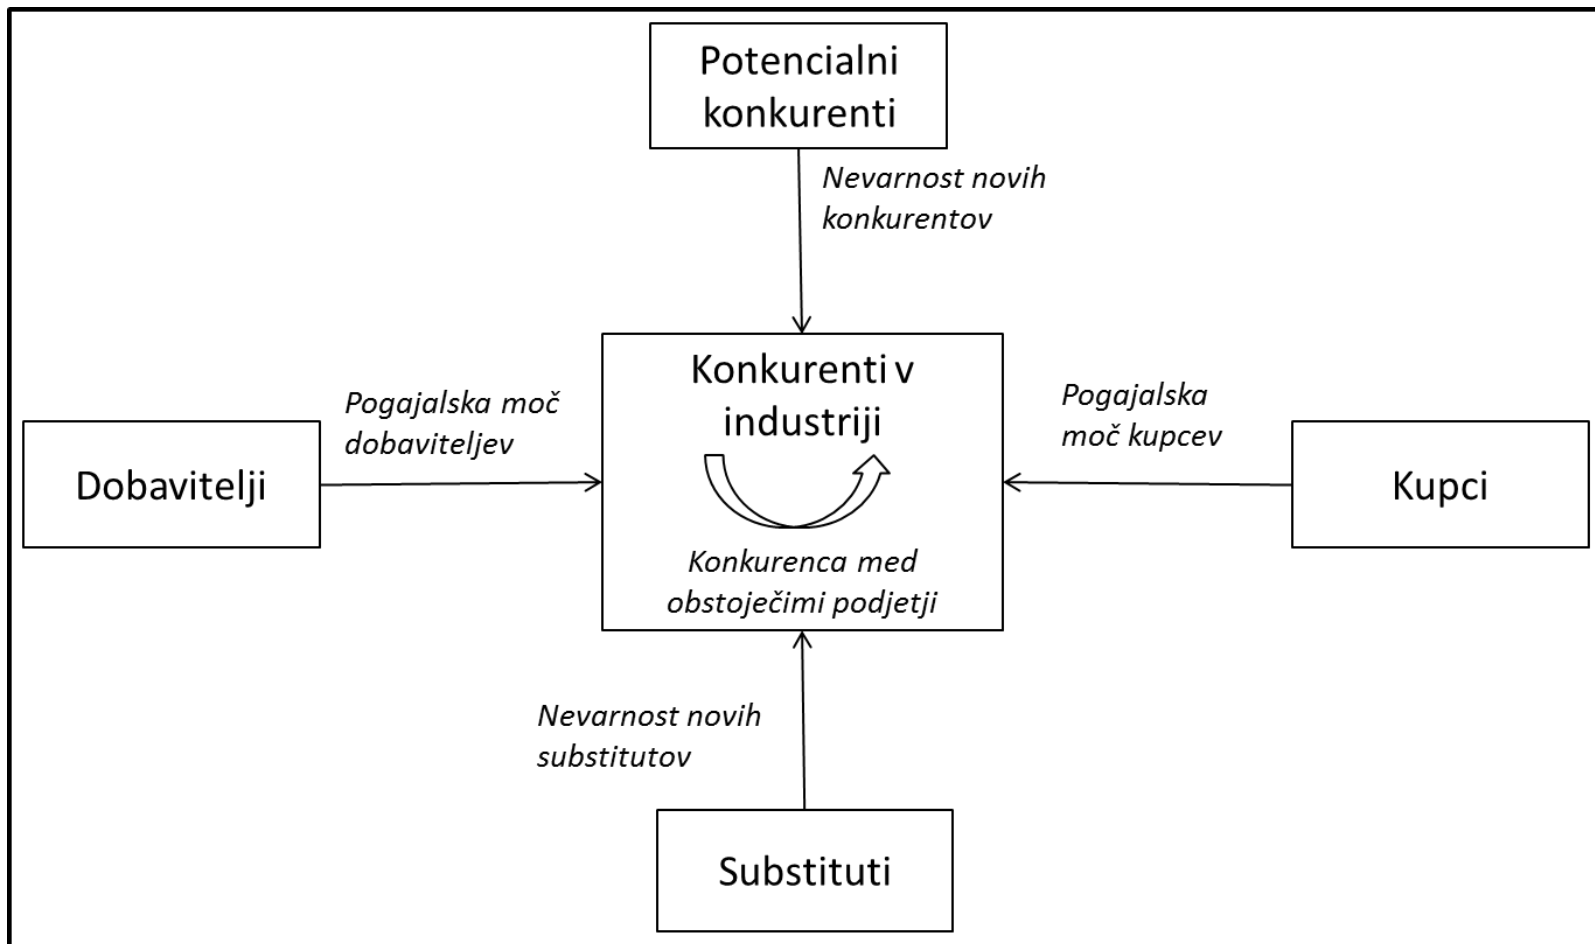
Potencialni konkurenti

Nevarnost novih konkurentov

Pogajalska moč dobaviteljev

Konkurenti v industriji

Pogajalska moč kupcev

Dobavitelji

Kupci

Konkurenca med obstoječimi podjetji

Nevarnost novih substitutov

Substituti